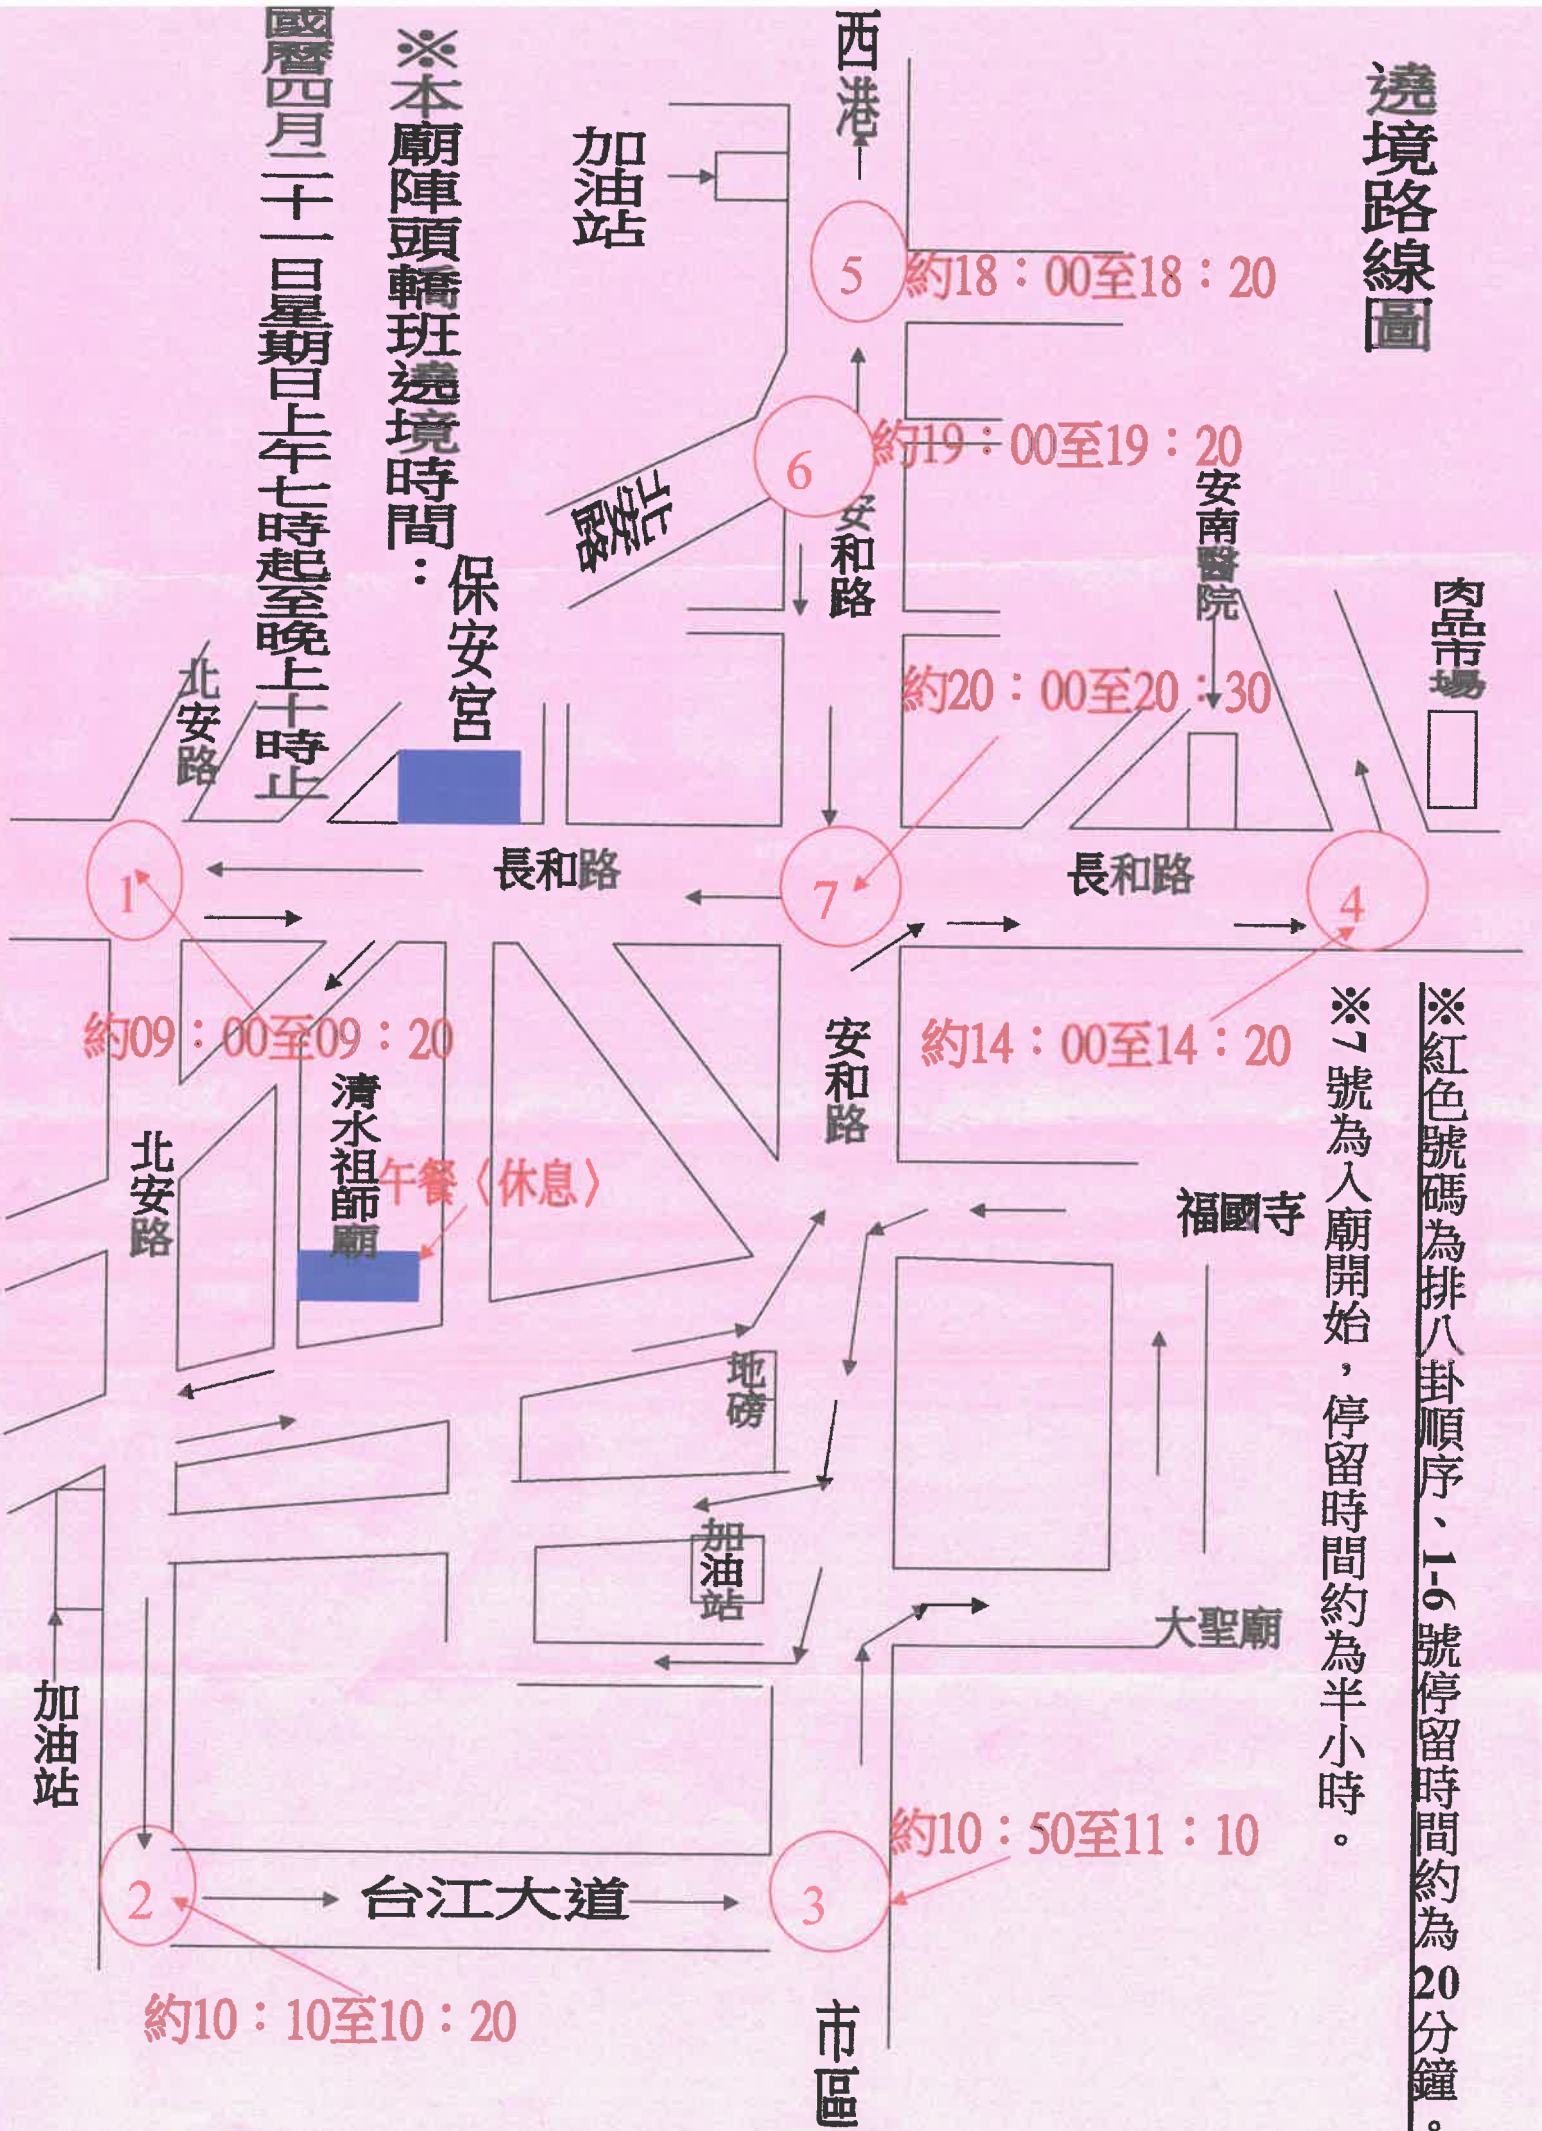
遶境路線圖

※本廟陣頭轎班遶境時間：

國曆四月二十一日星期日上午七時起至晚上十時止

西港

加油站

5 約18：00至18：20

6 約19：00至19：20

北安路

安和路

安南醫院

肉品市場

保安宮

北安路

約20：00至20：30

1

長和路

7

長和路

4

約09：00至09：20

安和路

約14：00至14：20

※紅色號碼為排八卦順序、1-6號停留時間約為20分鐘。

※7號為入廟開始，停留時間約為半小時。

清水祖師廟

午餐（休息）

北安路

福國寺

地磅

加油站

大聖廟

加油站

約10：50至11：10

2

台江大道

3

約10：10至10：20

市區